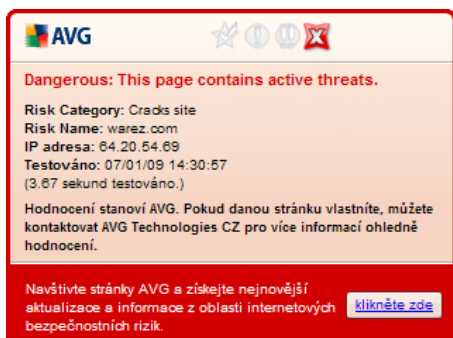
AVG

Dangerous: This page contains active threats.

Risk Category: Cracks site
Risk Name: warez.com
IP adresa: 64.20.54.69
Testováno: 07/01/09 14:30:57
(3.67 sekund testováno.)

Hodnocení stanoví AVG. Pokud danou stránku vlastníte, můžete kontaktovat AVG Technologies CZ pro více informací ohledně hodnocení.

Navštivte stránky AVG a získejte nejnovější aktualizace a informace z oblasti internetových bezpečnostních rizik.

klikněte zde